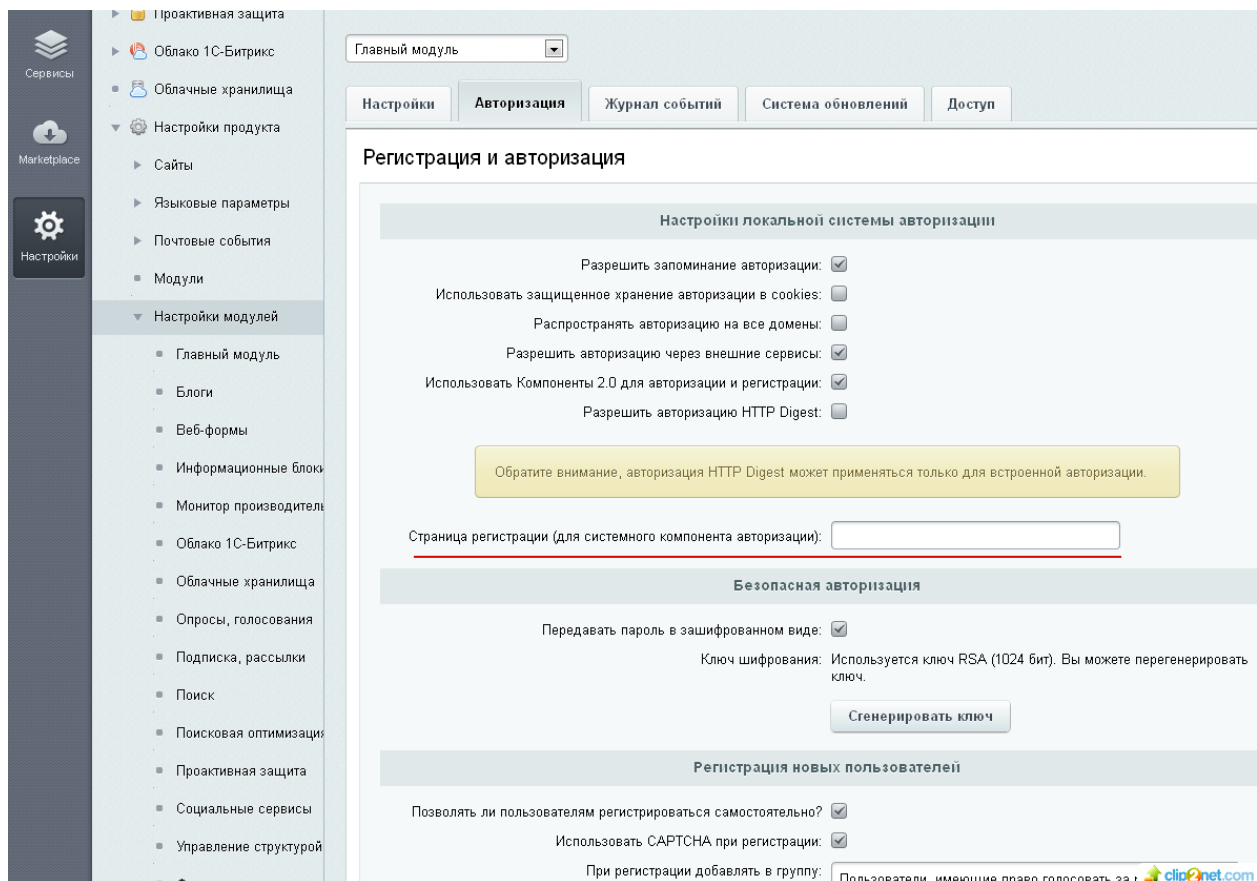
Сервисы

Marketplace

Настройки

Проактивная защита
Облако 1С-Битрикс
Облачные хранилища
Настройки продукта
Сайты
Языковые параметры
Почтовые события
Модули
Настройки модулей
Главный модуль
Блоги
Веб-формы
Информационные блоки
Монитор производитель
Облако 1С-Битрикс
Облачные хранилища
Опросы, голосования
Подписка, рассылки
Поиск
Поисковая оптимизация
Проактивная защита
Социальные сервисы
Управление структурой

Главный модуль

Настройки | Авторизация | Журнал событий | Система обновлений | Доступ

Регистрация и авторизация

Настройки локальной системы авторизации

Разрешить запоминание авторизации:
Использовать защищенное хранение авторизации в cookies:
Распространять авторизацию на все домены:
Разрешить авторизацию через внешние сервисы:
Использовать Компоненты 2.0 для авторизации и регистрации:
Разрешить авторизацию HTTP Digest:

Обратите внимание, авторизация HTTP Digest может применяться только для встроенной авторизации.

Страница регистрации (для системного компонента авторизации):

Безопасная авторизация

Передавать пароль в зашифрованном виде:
Ключ шифрования: Используется ключ RSA (1024 бит). Вы можете перегенерировать ключ.

Сгенерировать ключ

Регистрация новых пользователей

Позволять ли пользователям регистрироваться самостоятельно?
Использовать CAPTCHA при регистрации:
При регистрации добавлять в группу: Пользователи, имеющие право голосовать за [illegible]

clip2net.com